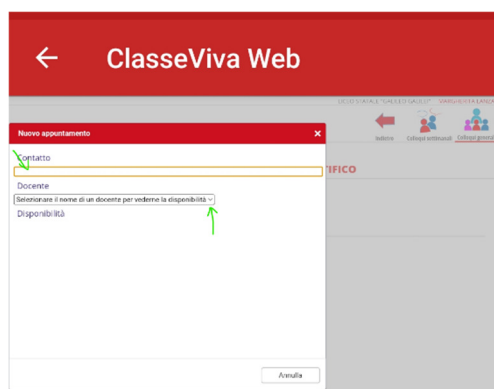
ClasseViva Web

SCUOLA STATALE "GALILEI GALILEO"   VARGHERITA LANDI

Indietro   Colloqui settimanali   Colloqui generali

TIFICO

Nuovo appuntamento

Contatto

Docente

Selezionare il nome di un docente per vederne la disponibilità

Disponibilità

Annulla